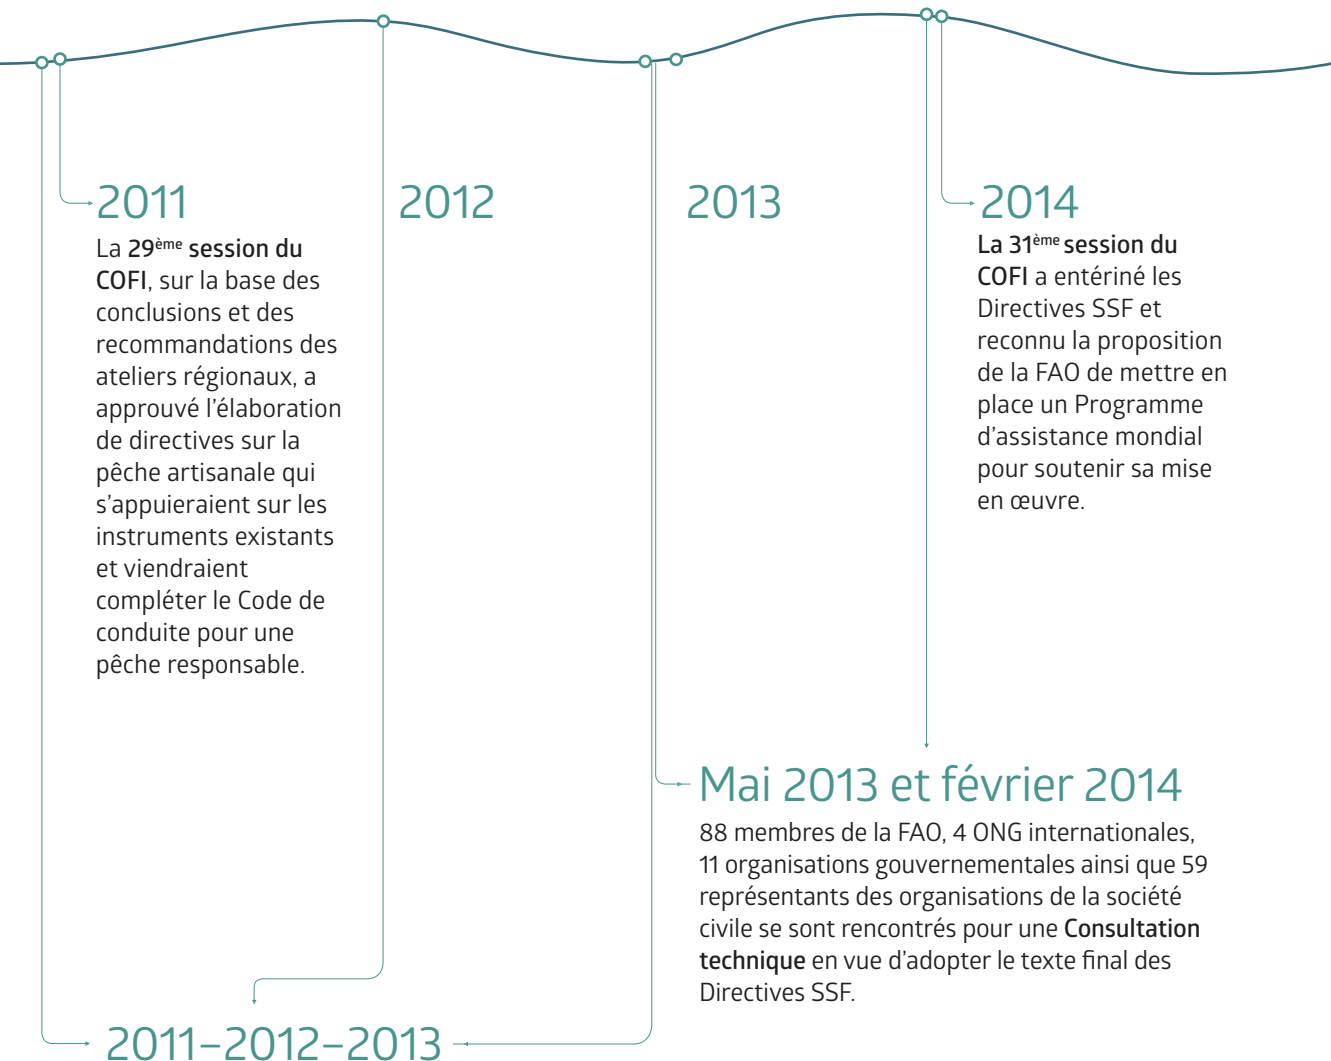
2011
La 29$^{ème}$ session du COFI, sur la base des conclusions et des recommandations des ateliers régionaux, a approuvé l'élaboration de directives sur la pêche artisanale qui s'appuieraient sur les instruments existants et viendraient compléter le Code de conduite pour une pêche responsable.

2012

2013

2014
La 31$^{ème}$ session du COFI a entériné les Directives SSF et reconnu la proposition de la FAO de mettre en place un Programme d'assistance mondial pour soutenir sa mise en œuvre.

Mai 2013 et février 2014
88 membres de la FAO, 4 ONG internationales, 11 organisations gouvernementales ainsi que 59 représentants des organisations de la société civile se sont rencontrés pour une Consultation technique en vue d'adopter le texte final des Directives SSF.

2011–2012–2013